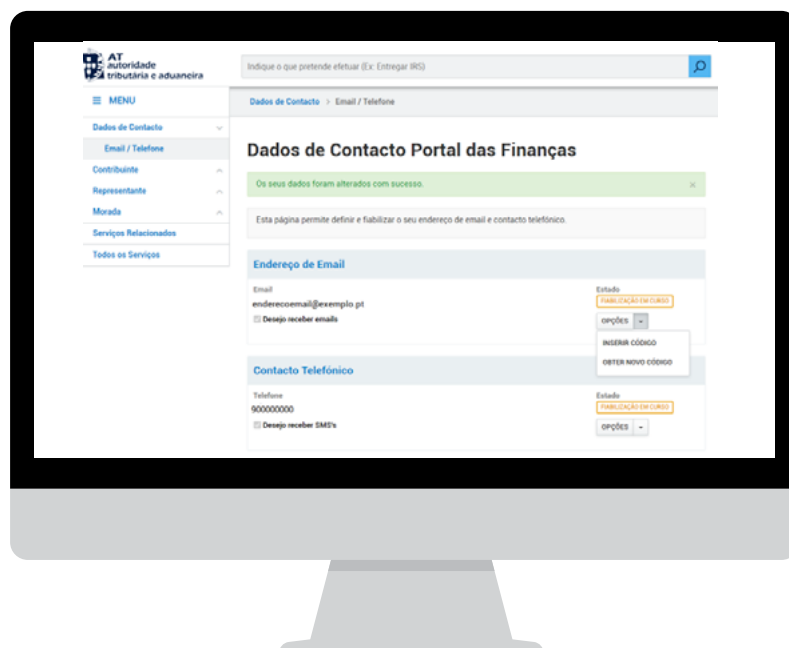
AT
autoridade
tributária e aduaneira

Indique o que pretende efetuar (Ex: Entregar IRS)

≡ MENU

Dados de Contacto > Email / Telefone

Dados de Contacto

Email / Telefone

Contribuinte

Representante

Morada

Serviços Relacionados

Todos os Serviços

Dados de Contacto Portal das Finanças

Os seus dados foram alterados com sucesso. ×

Esta página permite definir e fiabilizar o seu endereço de email e contacto telefónico.

Endereço de Email

Email
enderecoemail@exemplo.pt
Desejo receber emails

Estado
FIABILIZAÇÃO EM CURSO
OPÇÕES
INSERIR CÓDIGO
OBTER NOVO CÓDIGO

Contacto Telefónico

Telefone
900000000
Desejo receber SMS's

Estado
FIABILIZAÇÃO EM CURSO
OPÇÕES